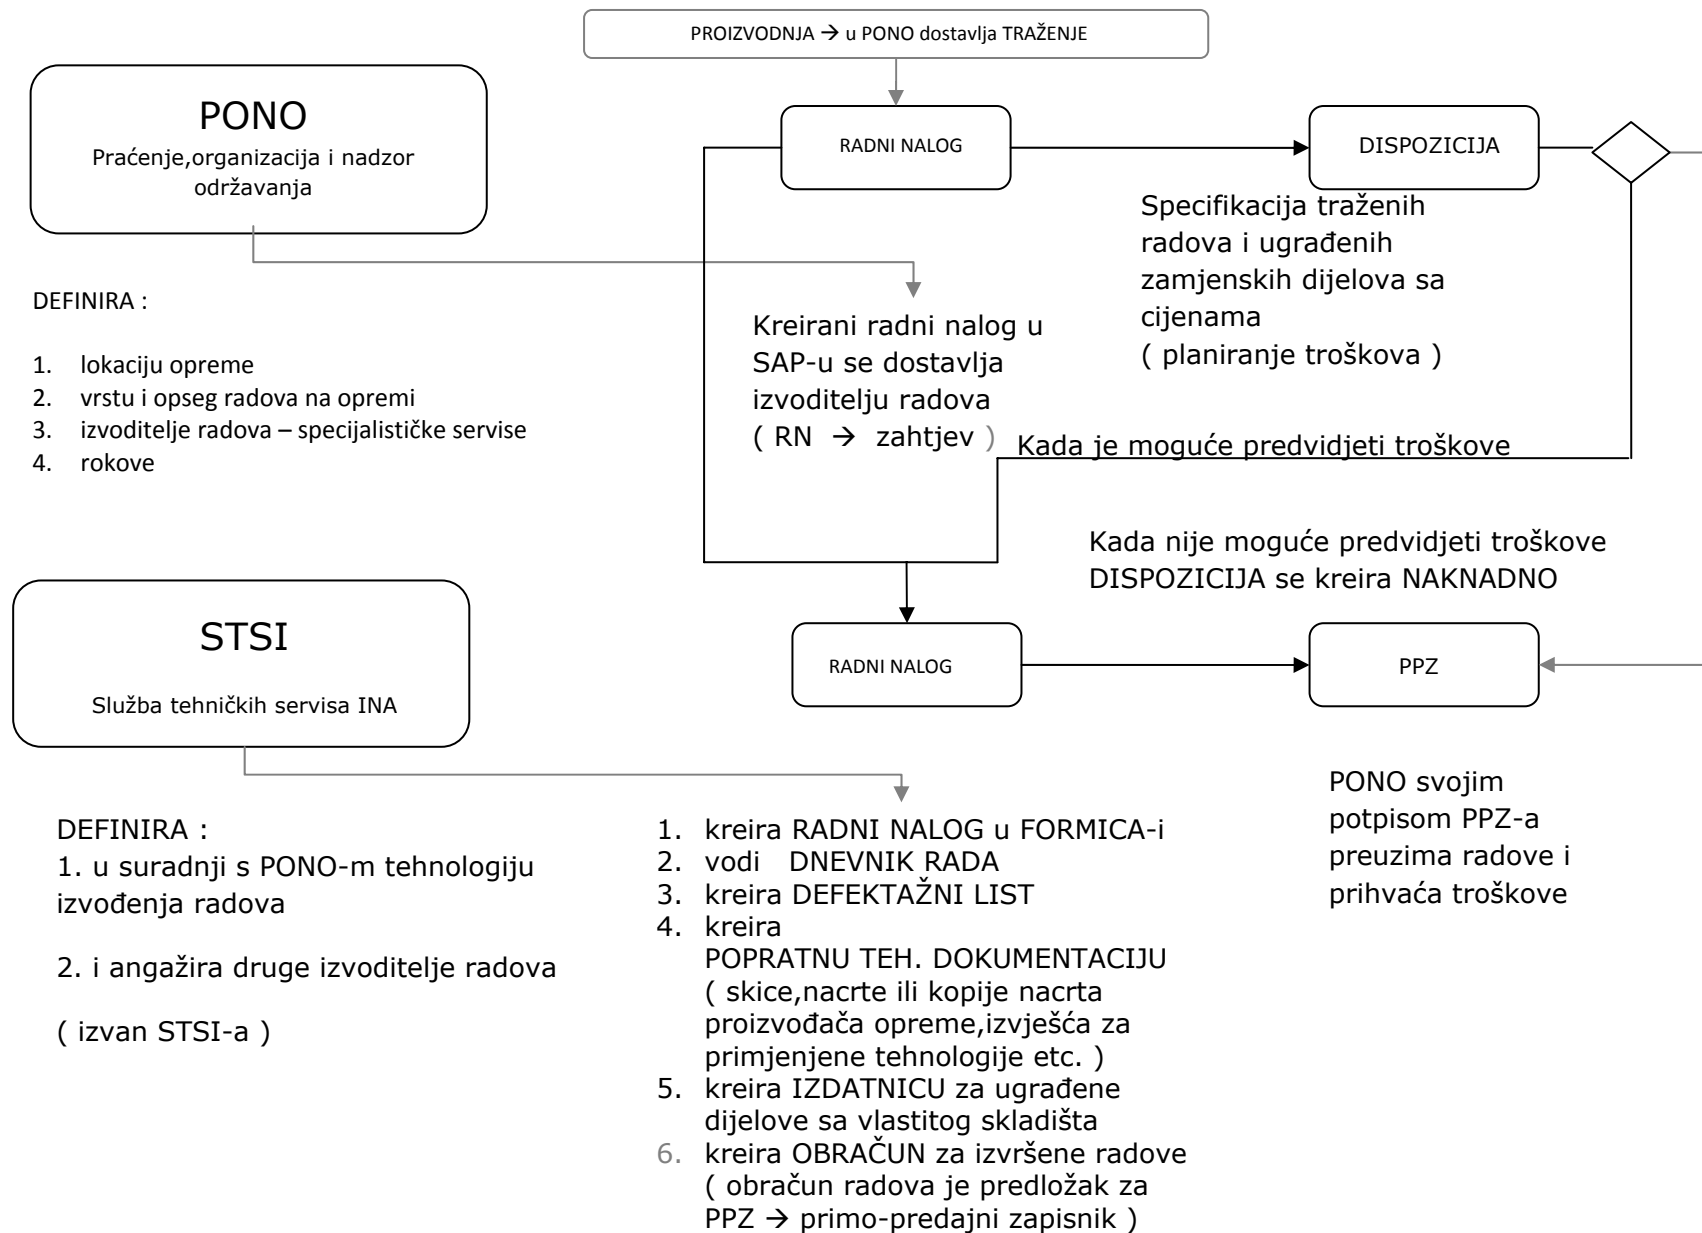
PROIZVODNJA → u PONO dostavlja TRAŽENJE

PONO
Praćenje,organizacija i nadzor održavanja

RADNI NALOG

DISPOZICIJA

Specifikacija traženih radova i ugrađenih zamjenskih dijelova sa cijenama
( planiranje troškova )

DEFINIRA :

1. lokaciju opreme
2. vrstu i opseg radova na opremi
3. izvoditelje radova – specijalističke servise
4. rokove

Kreirani radni nalog u SAP-u se dostavlja izvoditelju radova
( RN → zahtjev )

Kada je moguće predvidjeti troškove

Kada nije moguće predvidjeti troškove
DISPOZICIJA se kreira NAKNADNO

STSI
Služba tehničkih servisa INA

RADNI NALOG

PPZ

PONO svojim potpisom PPZ-a preuzima radove i prihvaća troškove

DEFINIRA :
1. u suradnji s PONO-m tehnologiju izvođenja radova

2. i angažira druge izvoditelje radova

( izvan STSI-a )

1. kreira RADNI NALOG u FORMICA-i
2. vodi DNEVNIK RADA
3. kreira DEFEKTAŽNI LIST
4. kreira POPRATNU TEH. DOKUMENTACIJU ( skice,nacrte ili kopije nacrta proizvođača opreme,izvješća za primjenjene tehnologije etc. )
5. kreira IZDATNICU za ugrađene dijelove sa vlastitog skladišta
6. kreira OBRAČUN za izvršene radove ( obračun radova je predložak za PPZ → primo-predajni zapisnik )